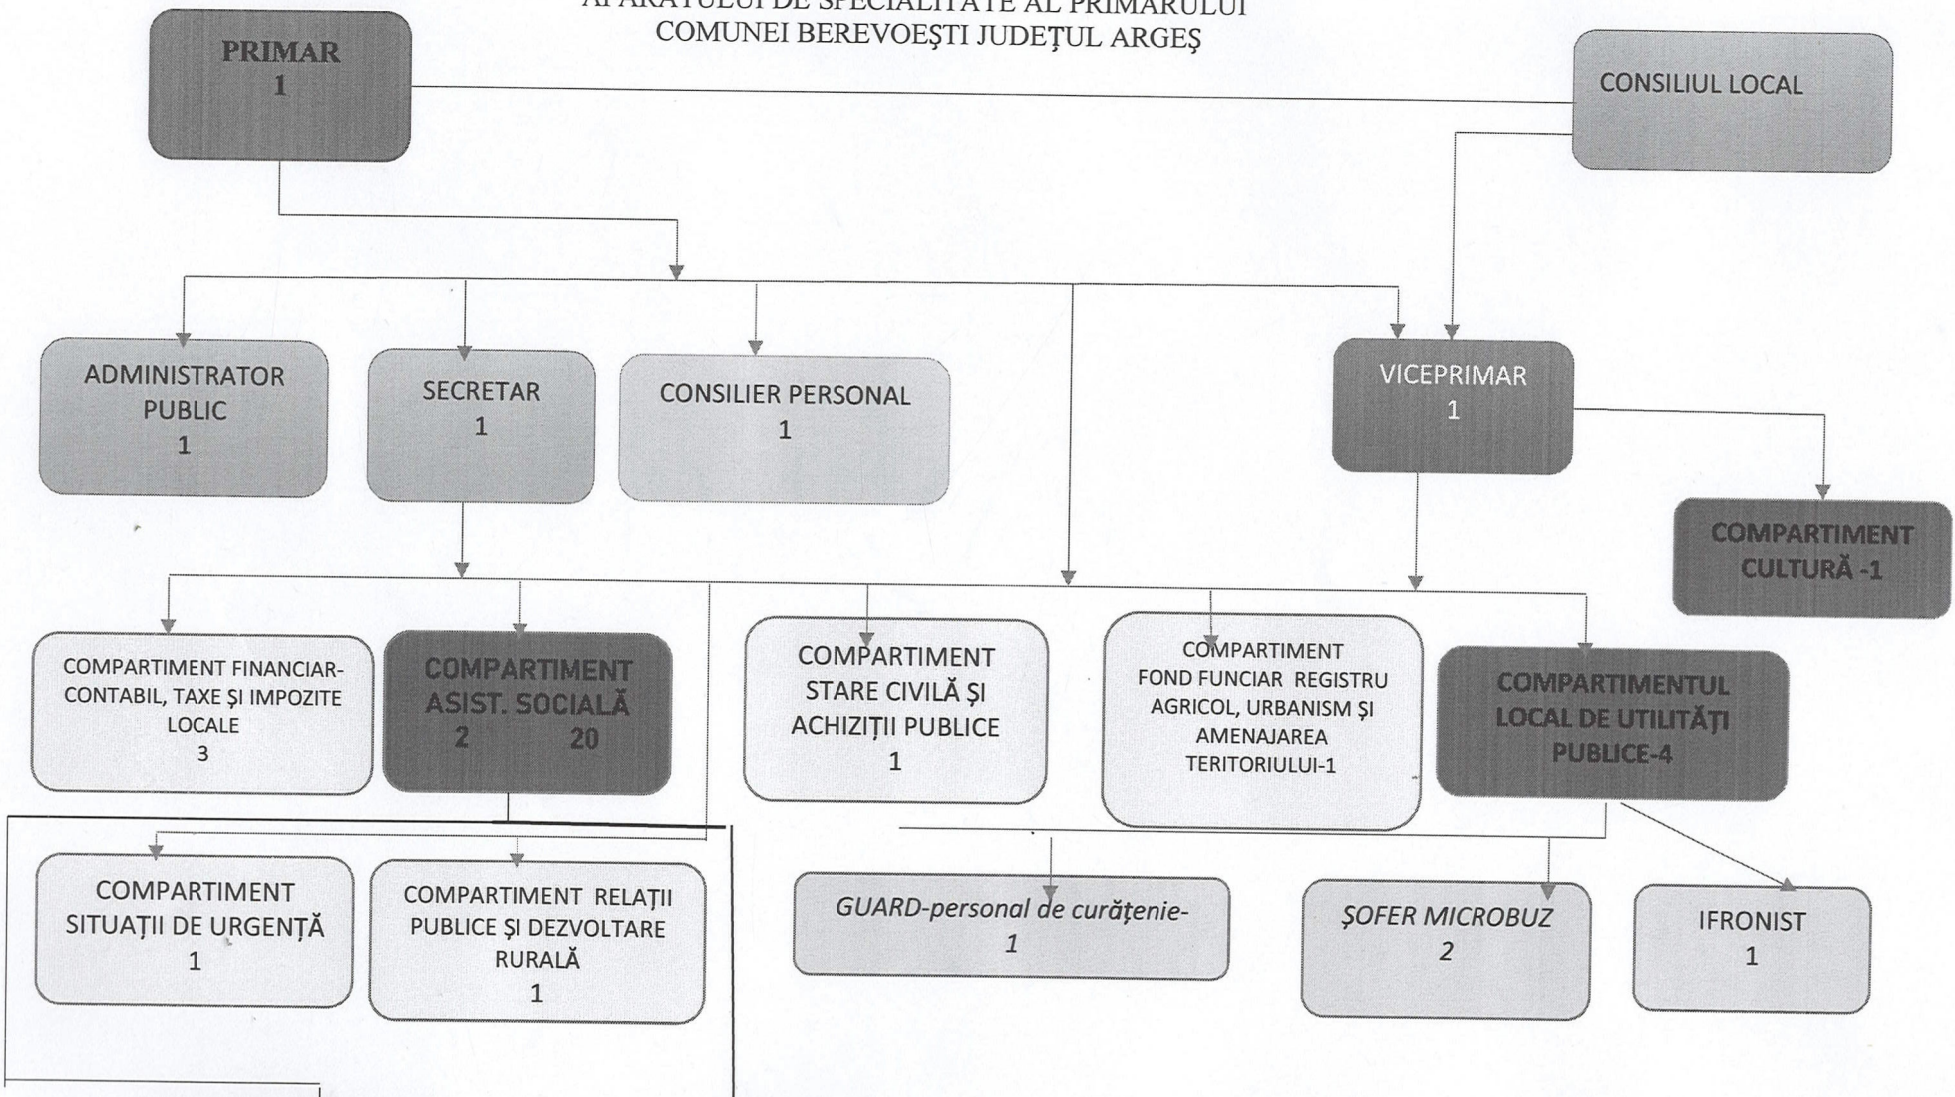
APARATULUI DE SPECIALITATE AL PRIMARULUI
COMUNEI BEREVOEŞTI JUDEŢUL ARGEŞ

PRIMAR
1

CONSILIUL LOCAL

ADMINISTRATOR PUBLIC
1

SECRETAR
1

CONSILIER PERSONAL
1

VICEPRIMAR
1

COMPARTIMENT CULTURĂ -1

COMPARTIMENT FINANCIAR-CONTABIL, TAXE ŞI IMPOZITE LOCALE
3

COMPARTIMENT ASIST. SOCIALĂ
2 20

COMPARTIMENT STARE CIVILĂ ŞI ACHIZIŢII PUBLICE
1

COMPARTIMENT FOND FUNCIAR REGISTRU AGRICOL, URBANISM ŞI AMENAJAREA TERITORIULUI-1

COMPARTIMENTUL LOCAL DE UTILITĂŢI PUBLICE-4

COMPARTIMENT SITUAŢII DE URGENŢĂ
1

COMPARTIMENT RELAŢII PUBLICE ŞI DEZVOLTARE RURALĂ
1

GUARD-personal de curăţenie-
1

ŞOFER MICROBUZ
2

IFRONIST
1